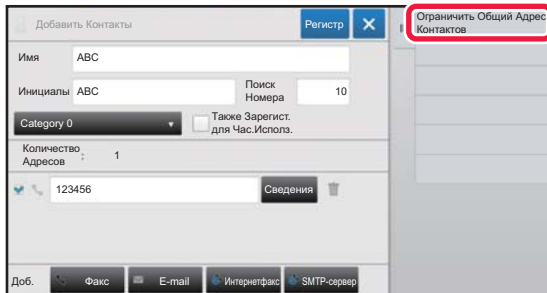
Добавить Контакты
Регистр
Ограничить Общий Адрес Контактов
Имя
ABC
Инициалы
ABC
Поиск Номера
10
Category 0
Также Зарегист. для Час.Исполз.
Количество Адресов
1
123456
Сведения
Доб.
Факс
E-mail
Интернетфакс
SMTP-сервер